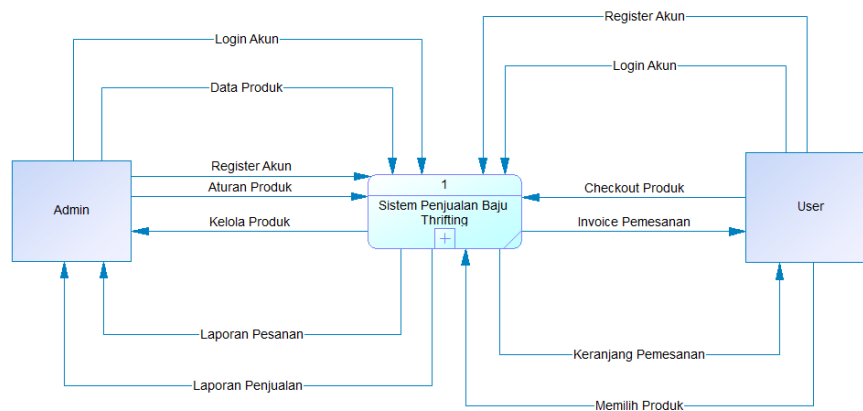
Register Akun

Login Akun

Login Akun

Data Produk

Register Akun

Aturan Produk

Kelola Produk

1

Sistem Penjualan Baju Thrifting

Checkout Produk

Invoice Pemesanan

Admin

User

Laporan Pesanan

Laporan Penjualan

Keranjang Pemesanan

Memilih Produk